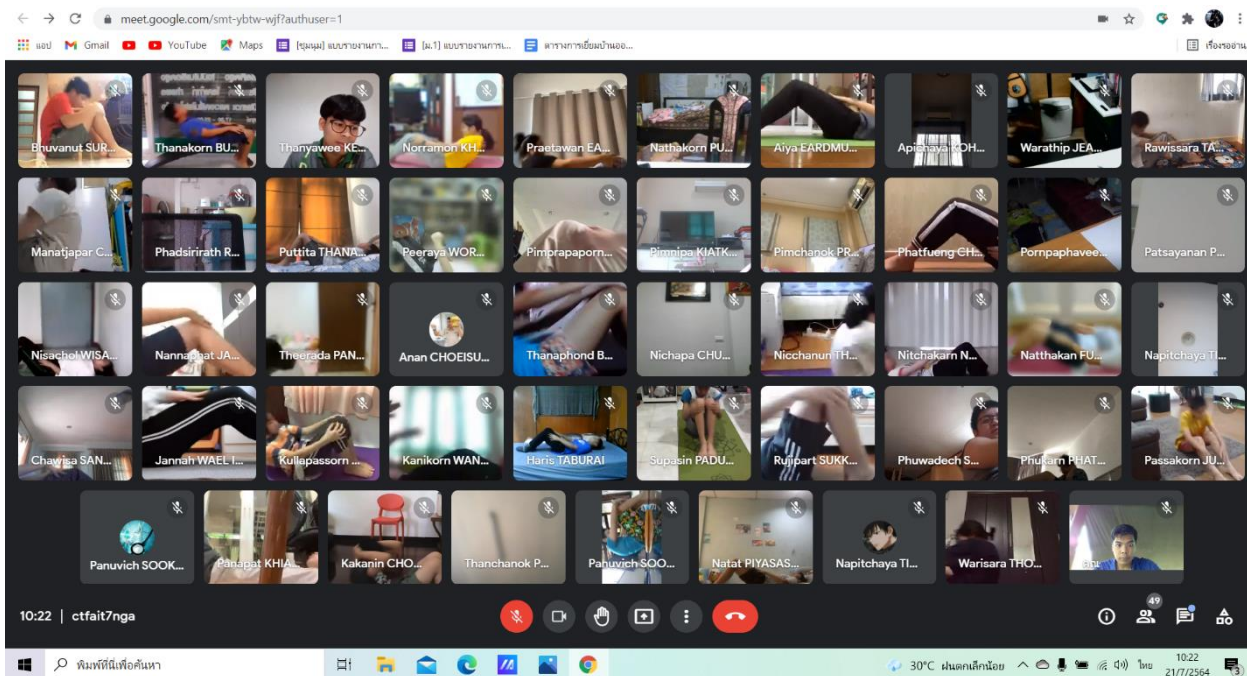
meet.google.com/smt-ybtw-wjf?authuser=1

แอป Gmail YouTube Maps [ชุมนุม] แบบรายงานกา... [ม.1] แบบรายงานการเ... ตารางการเยี่ยมบ้านออ... เรื่องรออ่าน

Bhuvanut SUR... Thanakorn BU... Thanyawee KE... Norramon KH... Praetawan EA... Nathakorn PU... Aiya EARDMU... Apichaya KOH... Warathip JEA... Rawissara TA...

Manatjapar C... Phadsirirath R... Puttita THANA... Peeraya WOR... Pimprapaporn... Pimnipa KIATK... Pimchanok PR... Phatfueng CH... Pornpaphavee... Patsayanan P...

Nisachol WISA... Nannaphat JA... Theerada PAN... Anan CHOEISU... Thanaphond B... Nichapa CHU... Nicchanun TH... Nitchakarn N... Natthakan FU... Napitchaya TI...

Chawisa SAN... Jannah WAEL I... Kullapassorn ... Kanikorn WAN... Haris TABURAI Supasin PADU... Rujipart SUKK... Phuwadech S... Phukarn PHAT... Passakorn JU...

Panuvich SOOK... Panapat KHIA... Kakanin CHO... Thanchanok P... Panuvich SOO... Natat PIYASAS... Napitchaya TI... Warisara THO... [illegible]

10:22 | ctfait7nga

49

พิมพ์ที่นี่เพื่อค้นหา

30°C ฝนตกเล็กน้อย ไทย 10:22 21/7/2564